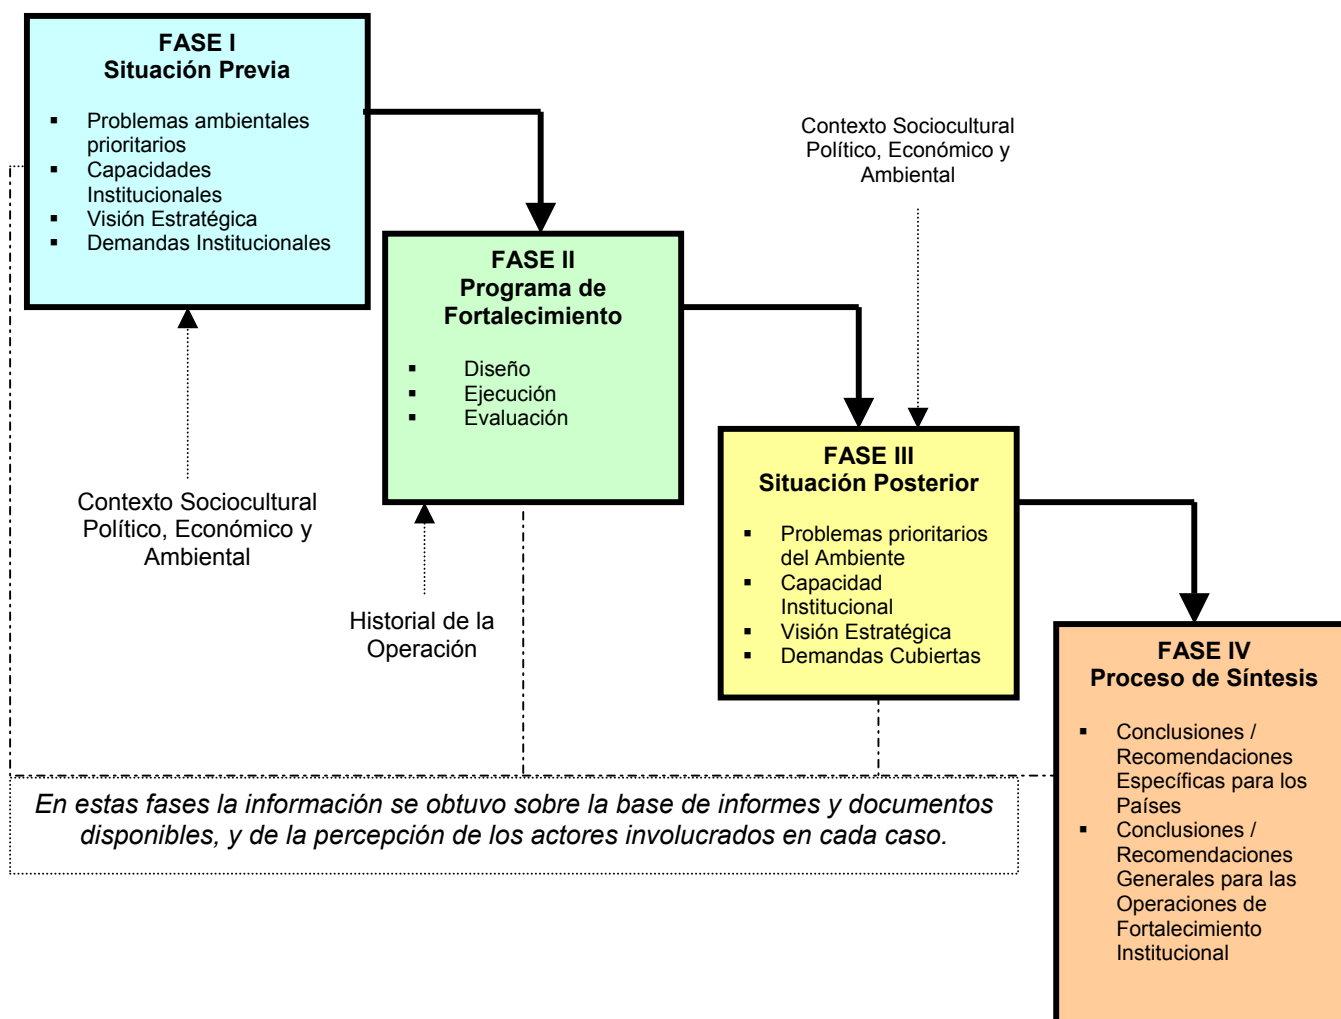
FASE I
Situación Previa

- Problemas ambientales prioritarios
- Capacidades Institucionales
- Visión Estratégica
- Demandas Institucionales

Contexto Sociocultural Político, Económico y Ambiental

FASE II
Programa de Fortalecimiento

- Diseño
- Ejecución
- Evaluación

Historial de la Operación

Contexto Sociocultural Político, Económico y Ambiental

FASE III
Situación Posterior

- Problemas prioritarios del Ambiente
- Capacidad Institucional
- Visión Estratégica
- Demandas Cubiertas

FASE IV
Proceso de Síntesis

- Conclusiones / Recomendaciones Específicas para los Países
- Conclusiones / Recomendaciones Generales para las Operaciones de Fortalecimiento Institucional

En estas fases la información se obtuvo sobre la base de informes y documentos disponibles, y de la percepción de los actores involucrados en cada caso.